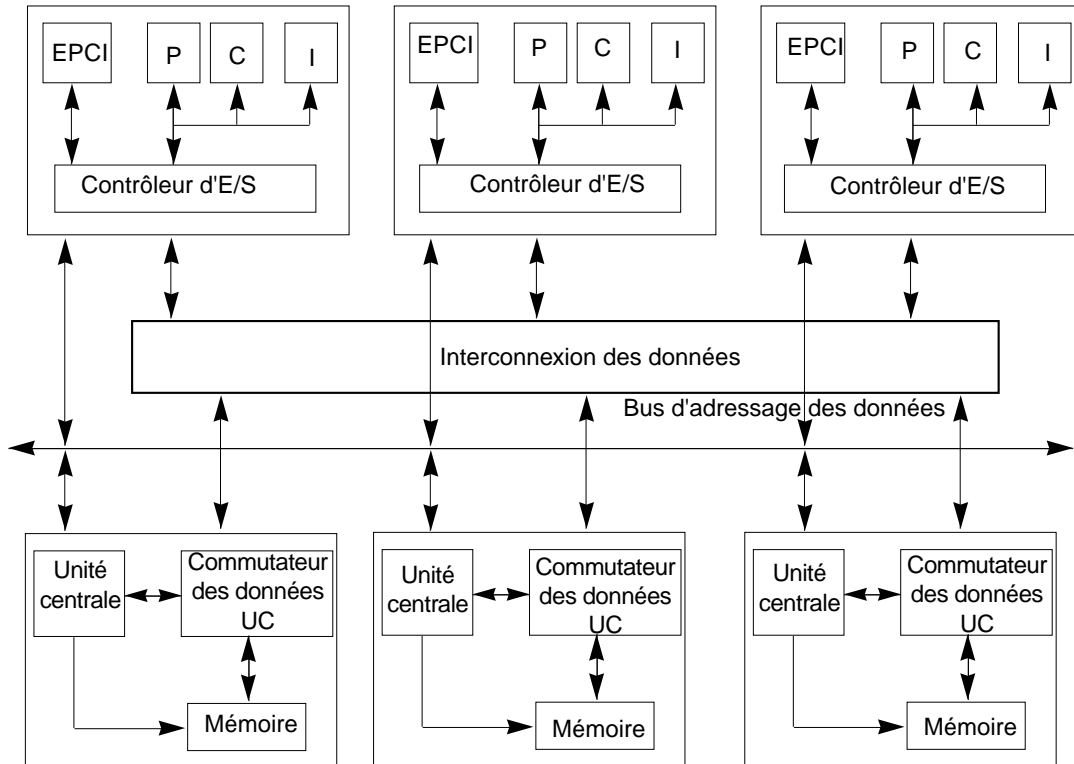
EPCI
P
C
I
Contrôleur d'E/S

EPCI
P
C
I
Contrôleur d'E/S

EPCI
P
C
I
Contrôleur d'E/S

Interconnexion des données

Bus d'adressage des données

Unité centrale
Commutateur des données UC
Mémoire

Unité centrale
Commutateur des données UC
Mémoire

Unité centrale
Commutateur des données UC
Mémoire